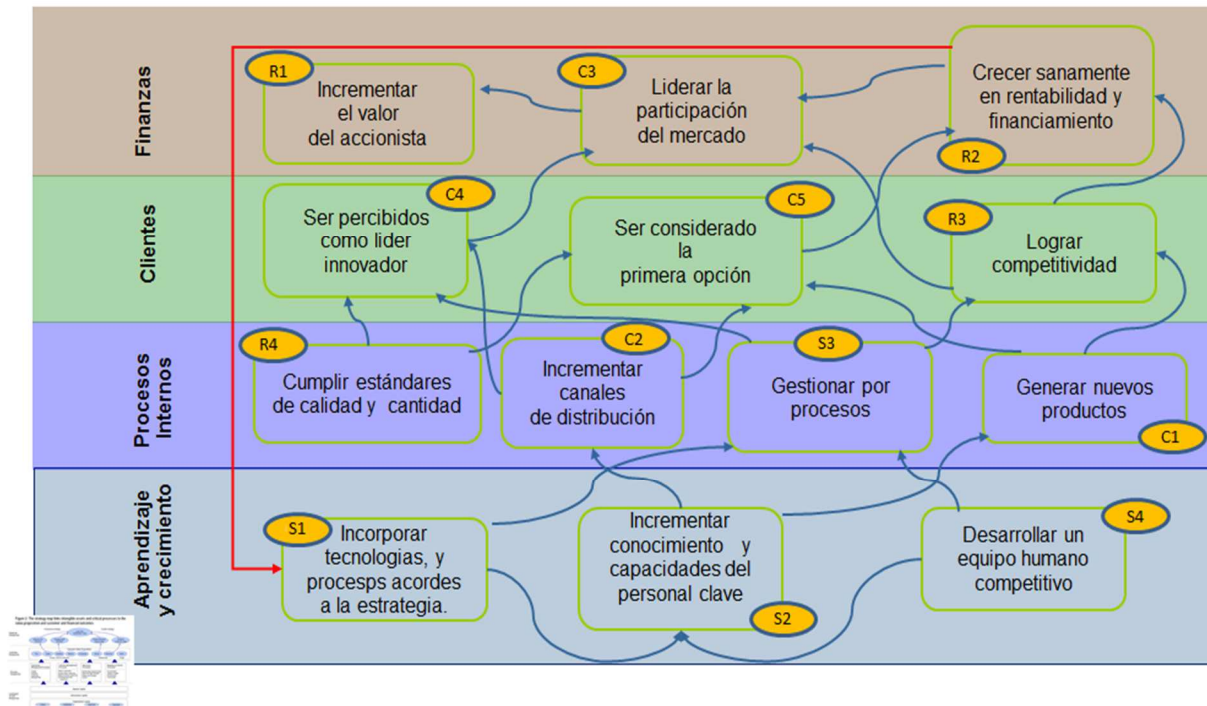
Finanzas

R1 Incrementar el valor del accionista

C3 Liderar la participación del mercado

Crecer sanamente en rentabilidad y financiamiento R2

Clientes

C4 Ser percibidos como lider innovador

C5 Ser considerado la primera opción

R3 Lograr competitividad

Procesos Internos

R4 Cumplir estándares de calidad y cantidad

C2 Incrementar canales de distribución

S3 Gestionar por procesos

Generar nuevos productos C1

Aprendizaje y crecimiento

S1 Incorporar tecnologias, y procesps acordes a la estrategia.

Incrementar conocimiento y capacidades del personal clave S2

Desarrollar un equipo humano competitivo S4